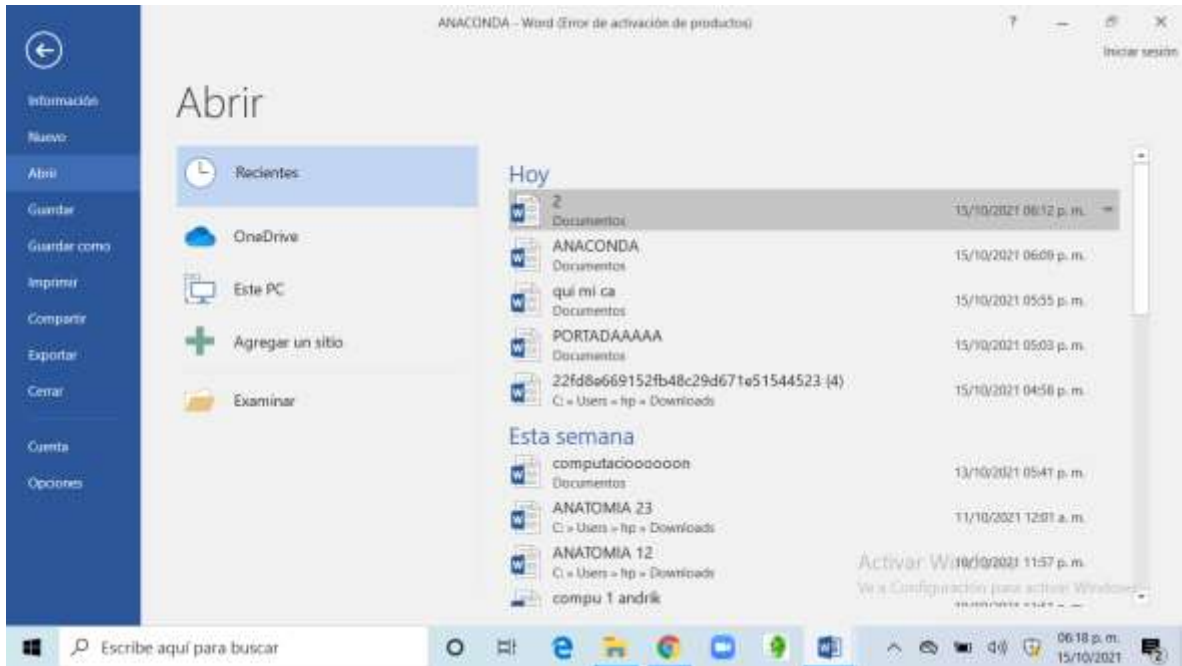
ANACONDA - Word (Error de activación de productos)

? — ✕

Iniciar sesión

Información
Nuevo
Abrir
Guardar
Guardar como
Imprimir
Compartir
Exportar
Cerrar

Cuenta
Opciones

Abrir

Recientes

OneDrive

Este PC

Agregar un sitio

Examinar

Hoy

2
Documentos
15/10/2021 06:12 p. m.

ANACONDA
Documentos
15/10/2021 06:09 p. m.

qui mi ca
Documentos
15/10/2021 05:55 p. m.

PORTADAAAAA
Documentos
15/10/2021 05:03 p. m.

22fd8e669152fb48c29d671e51544523 (4)
C: » Users » hp » Downloads
15/10/2021 04:58 p. m.

Esta semana

computacioooooon
Documentos
13/10/2021 05:41 p. m.

ANATOMIA 23
C: » Users » hp » Downloads
11/10/2021 12:01 a. m.

ANATOMIA 12
C: » Users » hp » Downloads
10/10/2021 11:57 p. m.

compu 1 andrik
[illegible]

Activar Windows
Ve a Configuración para activar Windows.

Escribe aquí para buscar

06:18 p. m.
15/10/2021